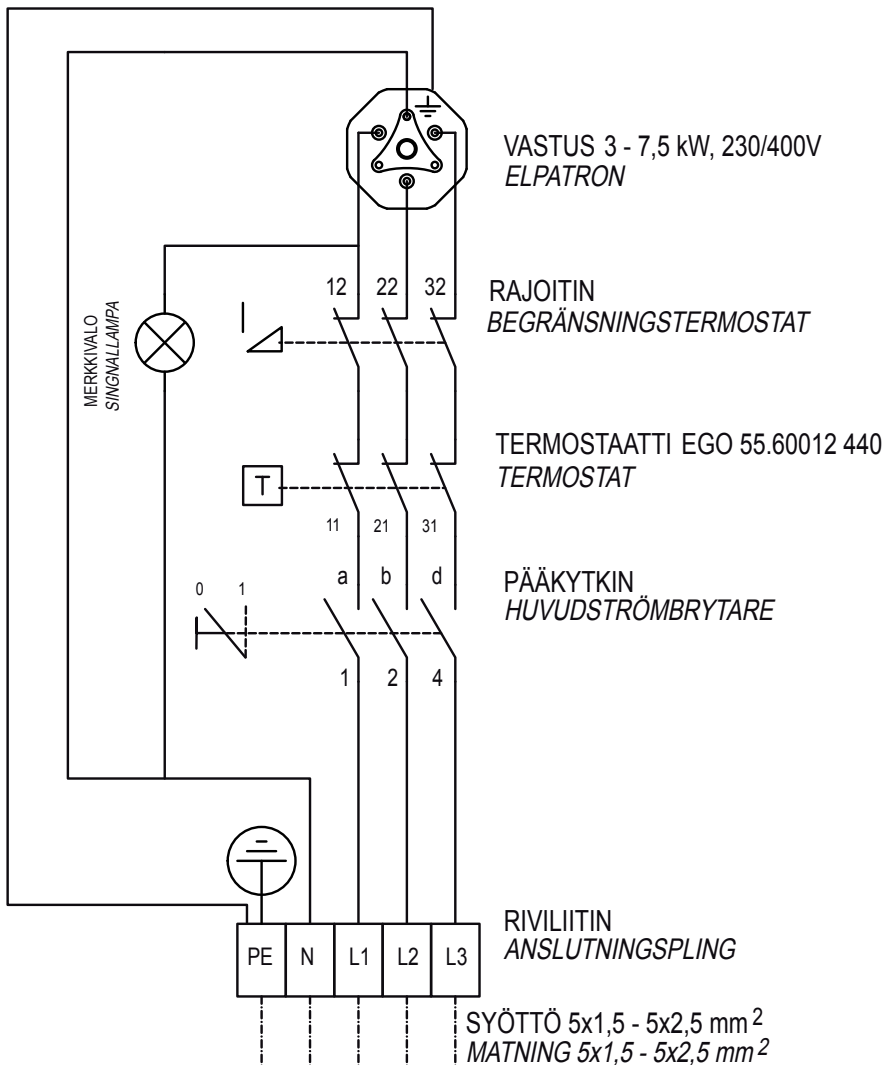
VASTUS 3 - 7,5 kW, 230/400V
ELPATRON

12 22 32

RAJOITIN
BEGRÄNSNINGSTERMOSTAT

MERKKIVALO
SINGNALLAMPA

TERMOSTAATTI EGO 55.60012 440
TERMOSTAT

T

11 21 31

a b d

PÄÄKYTKIN
HUVUDSTRÖMBRYTARE

0 1

1 2 4

RIVILIITIN
ANSLUTNINGSPLING

| PE | N | L1 | L2 | L3 |
|---|---|---|---|---|

SYÖTTÖ 5x1,5 - 5x2,5 $mm^2$
MATNING 5x1,5 - 5x2,5 $mm^2$